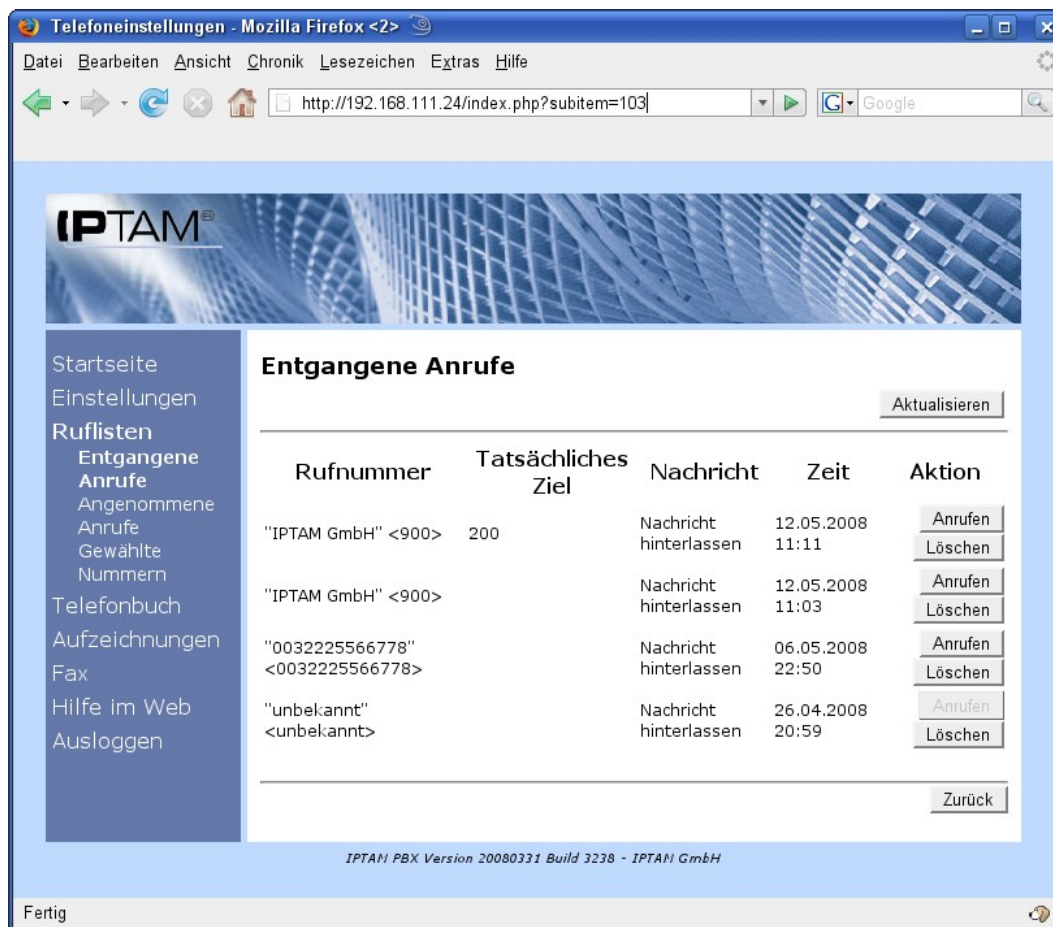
Telefoneinstellungen - Mozilla Firefox <2>

Datei Bearbeiten Ansicht Chronik Lesezeichen Extras Hilfe

http://192.168.111.24/index.php?subitem=103

Google

IPTAM

Startseite
Einstellungen
Ruflisten
Entgangene Anrufe
Angenommene Anrufe
Gewählte Nummern
Telefonbuch
Aufzeichnungen
Fax
Hilfe im Web
Ausloggen

Entgangene Anrufe

Aktualisieren

| Rufnummer | Tatsächliches Ziel | Nachricht | Zeit | Aktion |
|---|---|---|---|---|
| "IPTAM GmbH" <900> | 200 | Nachricht hinterlassen | 12.05.2008 11:11 | Anrufen Löschen |
| "IPTAM GmbH" <900> | | Nachricht hinterlassen | 12.05.2008 11:03 | Anrufen Löschen |
| "0032225566778" <0032225566778> | | Nachricht hinterlassen | 06.05.2008 22:50 | Anrufen Löschen |
| "unbekannt" <unbekannt> | | Nachricht hinterlassen | 26.04.2008 20:59 | Anrufen Löschen |

Zurück

IPTAM PBX Version 20080331 Build 3238 - IPTAM GmbH

Fertig